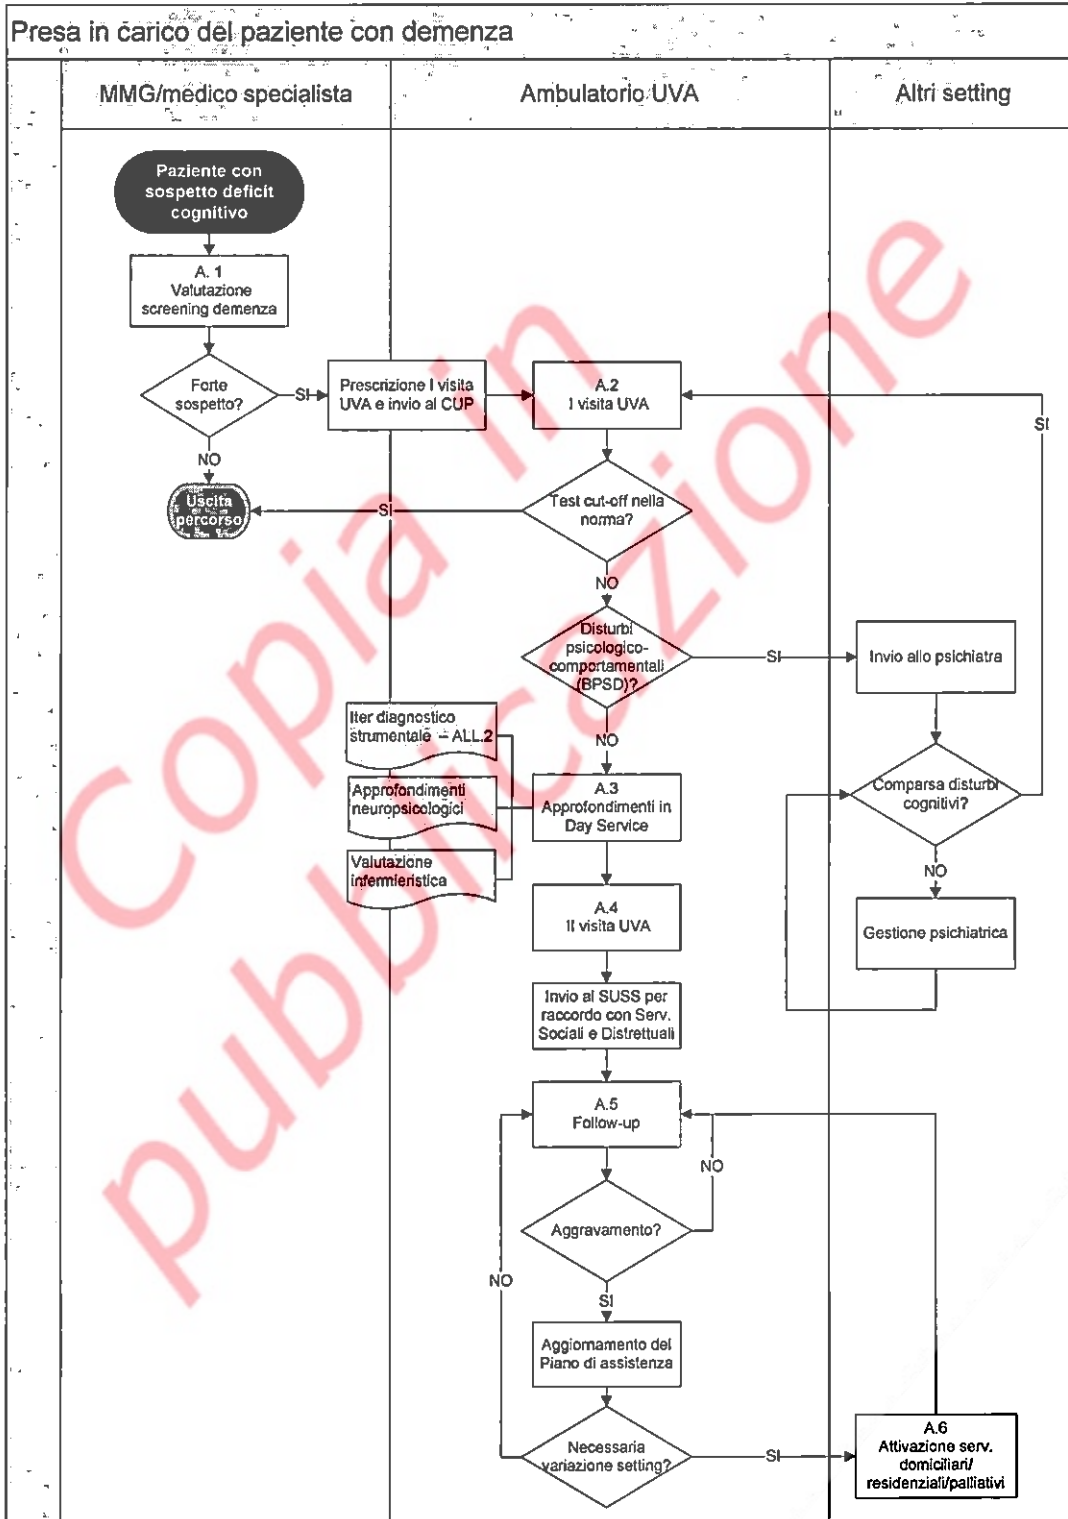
Presa in carico del paziente con demenza

MMG/medico specialista

Ambulatorio UVA

Altri setting

Paziente con sospetto deficit cognitivo

A. 1
Valutazione screening demenza

Forte sospetto?

SI

NO

Uscita percorso

Prescrizione I visita UVA e invio al CUP

A.2
I visita UVA

SI

Test cut-off nella norma?

SI

NO

Disturbi psicologico-comportamentali (BPSD)?

SI

Invio allo psichiatra

NO

Iter diagnostico strumentale – ALL.2

Approfondimenti neuropsicologici

Valutazione infermieristica

A.3
Approfondimenti in Day Service

Comparsa disturbi cognitivi?

NO

A.4
II visita UVA

Gestione psichiatrica

Invio al SUSS per raccordo con Serv. Sociali e Distrettuali

A.5
Follow-up

NO

Aggravamento?

NO

SI

Aggiornamento del Piano di assistenza

Necessaria variazione setting?

SI

A.6
Attivazione serv. domiciliari/ residenziali/palliativi

Copia in pubblicazione